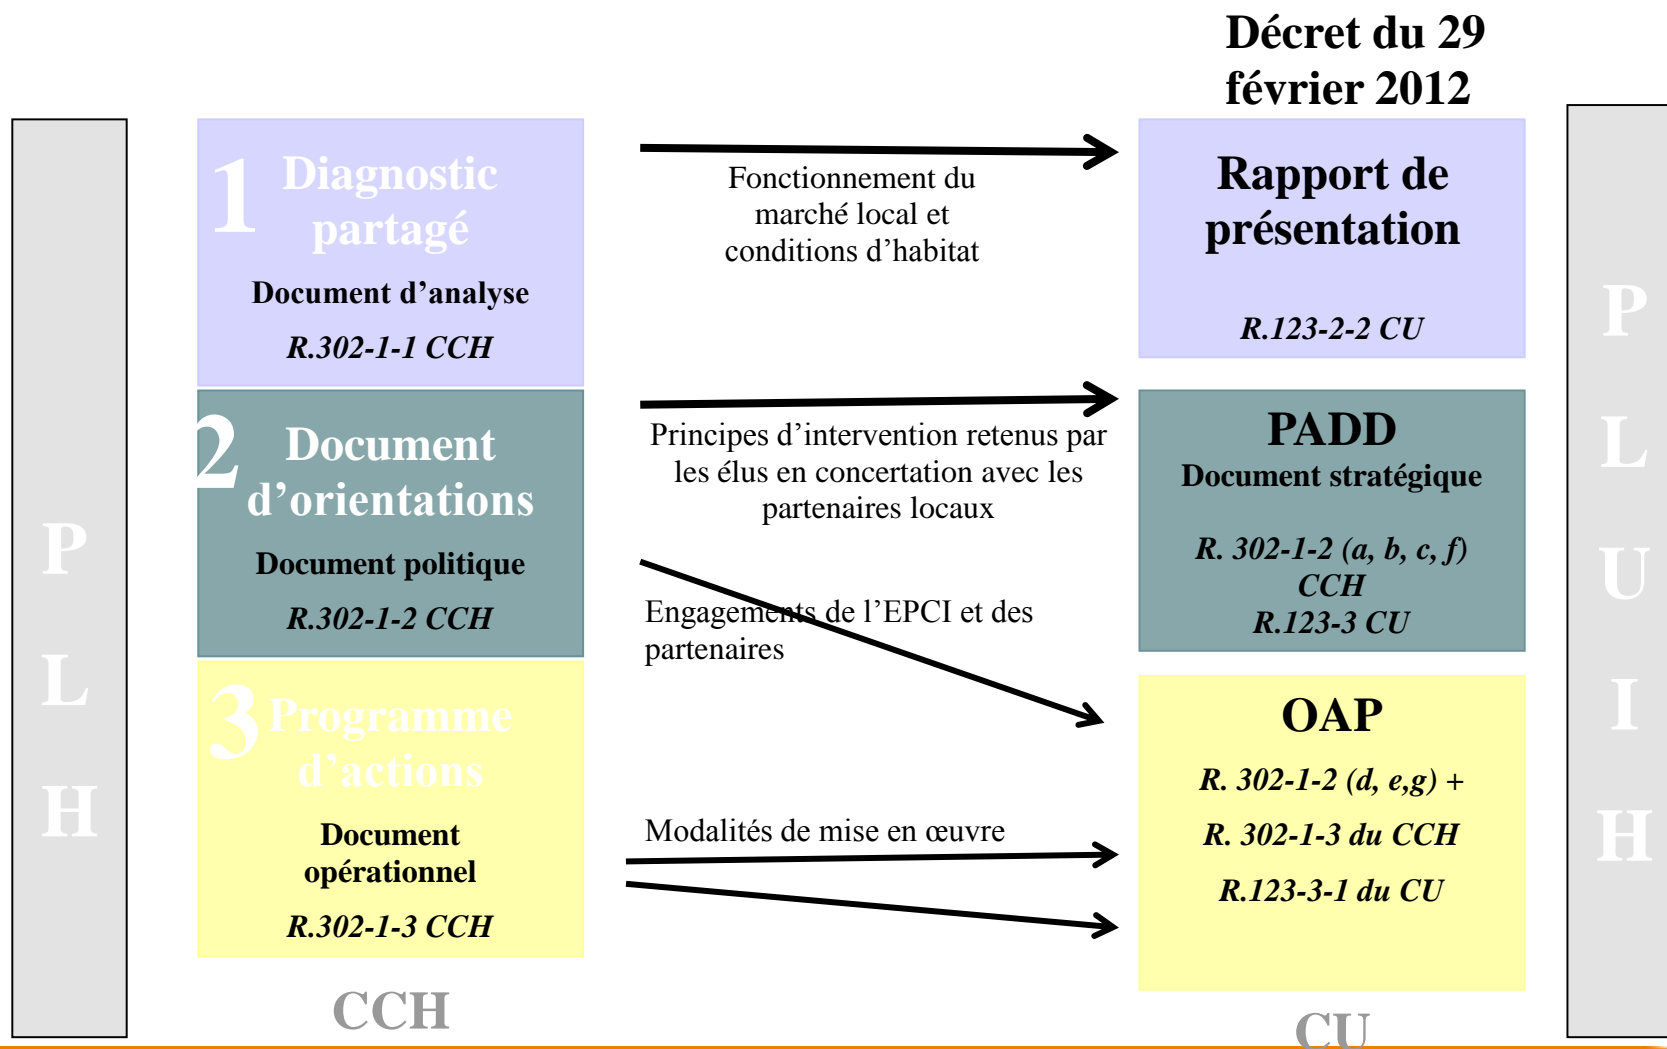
Décret du 29 février 2012

P
L
H

1 Diagnostic partagé

Document d'analyse

R.302-1-1 CCH

2 Document d'orientations

Document politique

R.302-1-2 CCH

3 Programme d'actions

Document opérationnel

R.302-1-3 CCH

CCH

Fonctionnement du marché local et conditions d'habitat

Principes d'intervention retenus par les élus en concertation avec les partenaires locaux

Engagements de l'EPCI et des partenaires

Modalités de mise en œuvre

Rapport de présentation

R.123-2-2 CU

PADD

Document stratégique

R. 302-1-2 (a, b, c, f) CCH
R.123-3 CU

OAP

R. 302-1-2 (d, e,g) +

R. 302-1-3 du CCH

R.123-3-1 du CU

CU

P
L
U
I
H